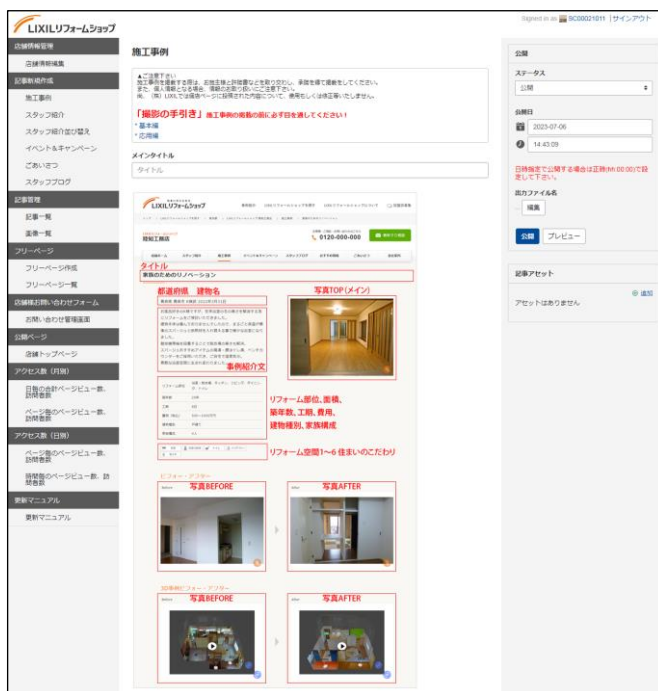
LIXILリフォームショップ

Signed in as SC00021011 | サインアウト

店舗情報管理
店舗情報編集
記事新規作成
施工事例
スタッフ紹介
スタッフ紹介並び替え
イベント&キャンペーン
ごあいさつ
スタッフブログ
記事管理
記事一覧
画像一覧
フリーページ
フリーページ作成
フリーページ一覧
店舗お問い合わせフォーム
お問い合わせ管理画面
公開ページ
店舗トップページ
アクセス数（月別）
日毎の合計ページビュー数、訪問者数
ページ毎のページビュー数、訪問者数
アクセス数（日別）
ページ毎のページビュー数、訪問者数
時間別のページビュー数、訪問者数
更新マニュアル
更新マニュアル

施工事例

▲ご注意下さい
施工事例を掲載する際は、お施主様と詳細書などを取り交わし、承諾を得て掲載をしてください。
また、個人情報となる場合、情報のお取り扱いにご注意下さい。
尚、（株）LIXILでは掲載ページに投稿された内容について、使用もしくは改正等いたしません。

「撮影の手引き」施工事例の撮影の前に必ず目を通してください！
・基本編
・応用編

メインタイトル
タイトル

LIXILリフォームショップ
0120-000-000
タイトル
築後のためのリノベーション
都道府県　建物名
写真TOP（メイン）
事例紹介文
リフォーム部位、面積、築年数、工期、費用、建物種別、家族構成
リフォーム空間1～6 住まいのこだわり
ビフォー・アフター
写真BEFORE
写真AFTER
写真BEFORE
写真AFTER

公開
ステータス
公開
公開日
2023-07-06
14:43:09
日時指定で公開する場合は正時(hh:00:00)で設定して下さい。
出力ファイル名
編集
公開　プレビュー

記事アセット
追加
アセットはありません